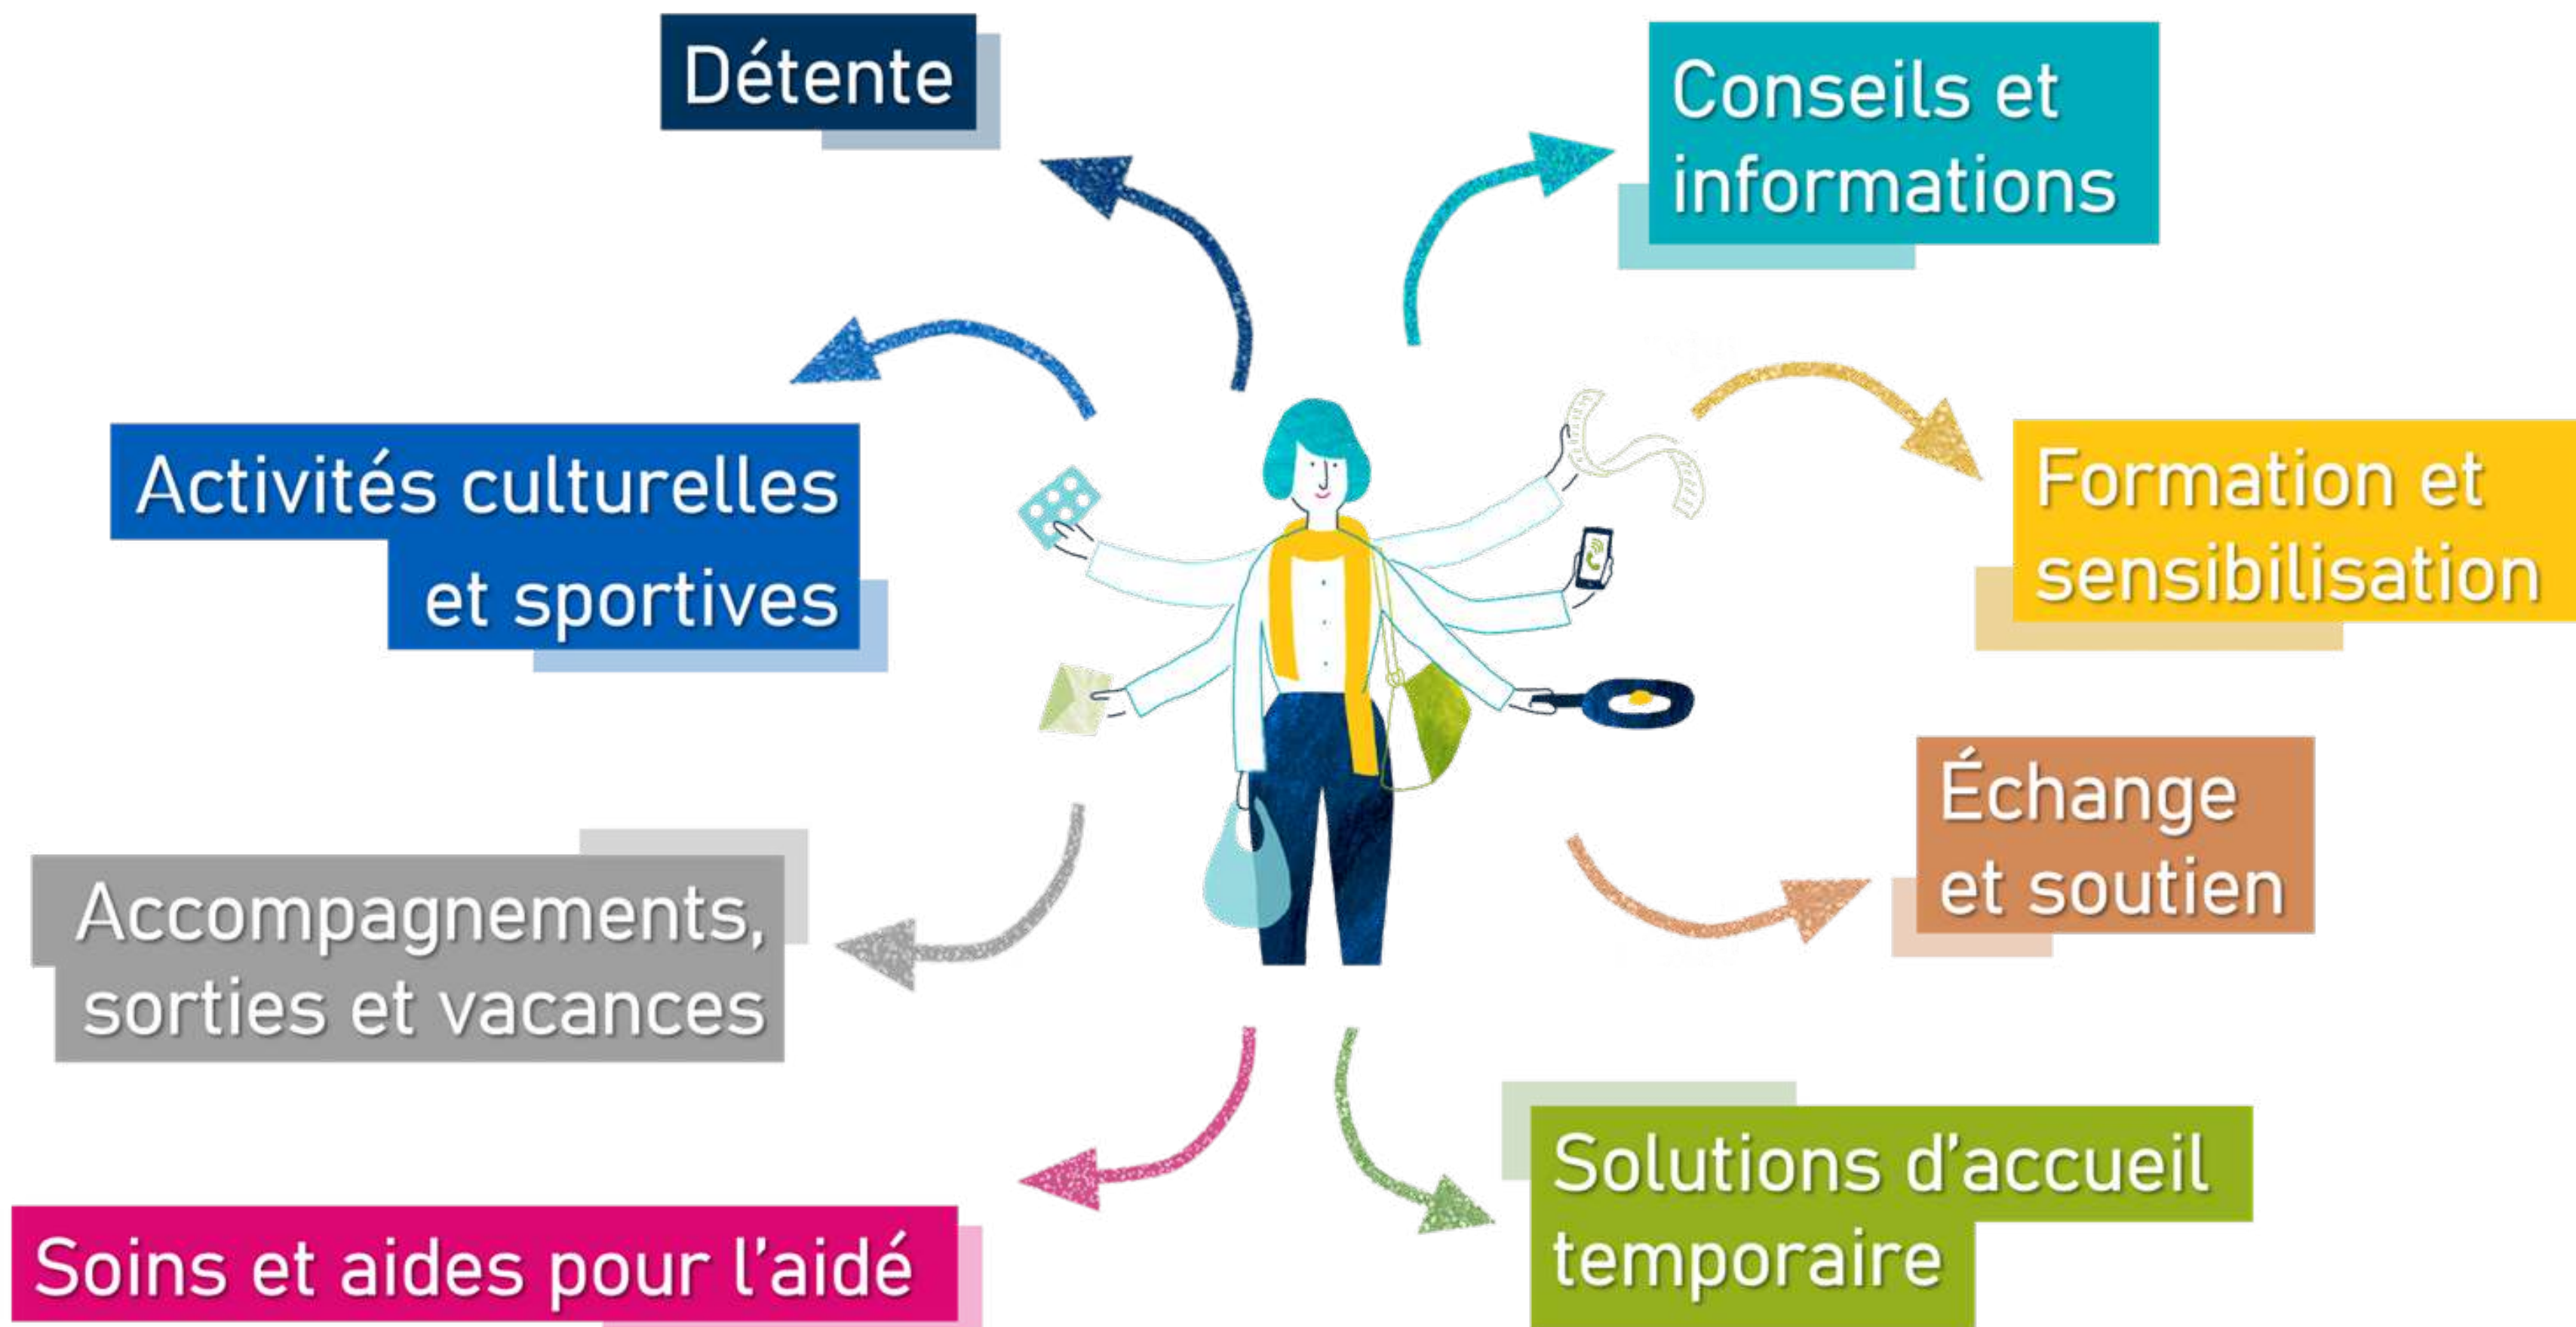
Détente

Conseils et informations

Activités culturelles et sportives

Formation et sensibilisation

Échange et soutien

Accompagnements, sorties et vacances

Soins et aides pour l'aidé

Solutions d'accueil temporaire